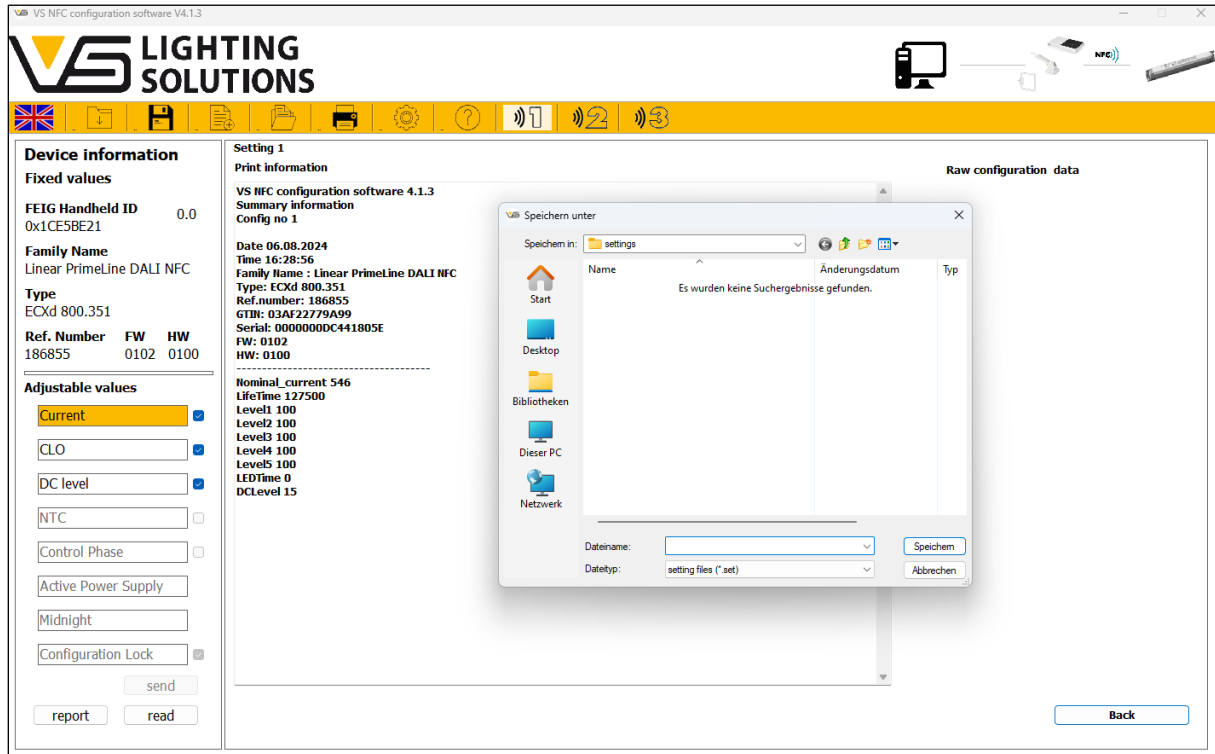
VS NFC configuration software V4.1.3

LIGHTING SOLUTIONS

NFC

1 2 3

Device information
Fixed values

FEIG Handheld ID 0x1CE5BE21 0.0

Family Name
Linear PrimeLine DALI NFC

Type
ECXd 800.351

Ref. Number FW HW
186855 0102 0100

Adjustable values

Current
CLO
DC level
NTC
Control Phase
Active Power Supply
Midnight
Configuration Lock

send

report read

Setting 1

Print information

VS NFC configuration software 4.1.3
Summary information
Config no 1

Date 06.08.2024
Time 16:28:56
Family Name : Linear PrimeLine DALI NFC
Type: ECXd 800.351
Ref.number: 186855
GTIN: 03AF22779A99
Serial: 0000000DC441805E
FW: 0102
HW: 0100
---------------------------------------
Nominal_current 546
LifeTime 127500
Level1 100
Level2 100
Level3 100
Level4 100
Level5 100
LEDTime 0
DCLevel 15

Raw configuration data

Speichern unter

Speichern in: settings

Start
Desktop
Bibliotheken
Dieser PC
Netzwerk

| Name | Änderungsdatum | Typ |
|---|---|---|
| Es wurden keine Suchergebnisse gefunden. | | |

Dateiname: Speichern
Dateityp: setting files (*.set) Abbrechen

Back